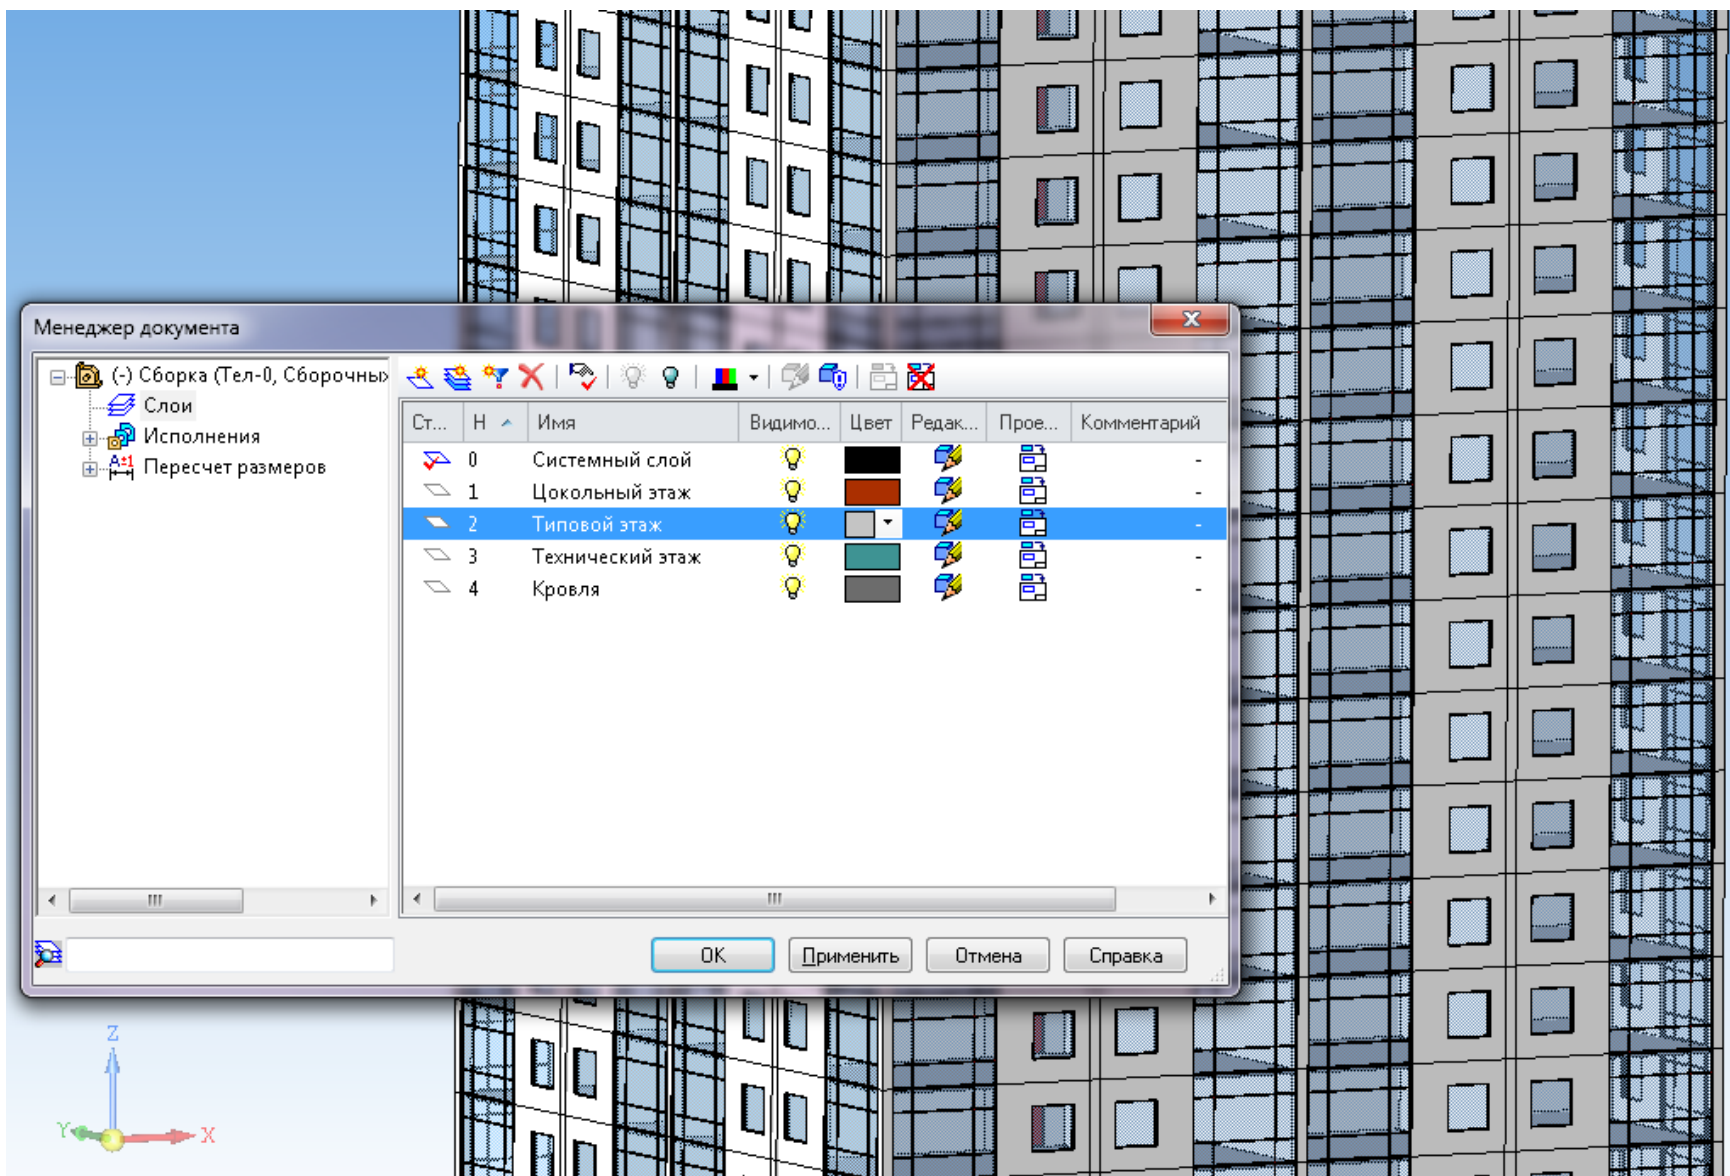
Менеджер документа

(-) Сборка (Тел-0, Сборочны
Слои
Исполнения
Пересчет размеров

| Ст... | Н | Имя | Видимо... | Цвет | Редак... | Прое... | Комментарий |
|---|---|---|---|---|---|---|---|
| | 0 | Системный слой | | | | | - |
| | 1 | Цокольный этаж | | | | | - |
| | 2 | Типовой этаж | | | | | - |
| | 3 | Технический этаж | | | | | - |
| | 4 | Кровля | | | | | - |

OK
Применить
Отмена
Справка

Z
Y
X